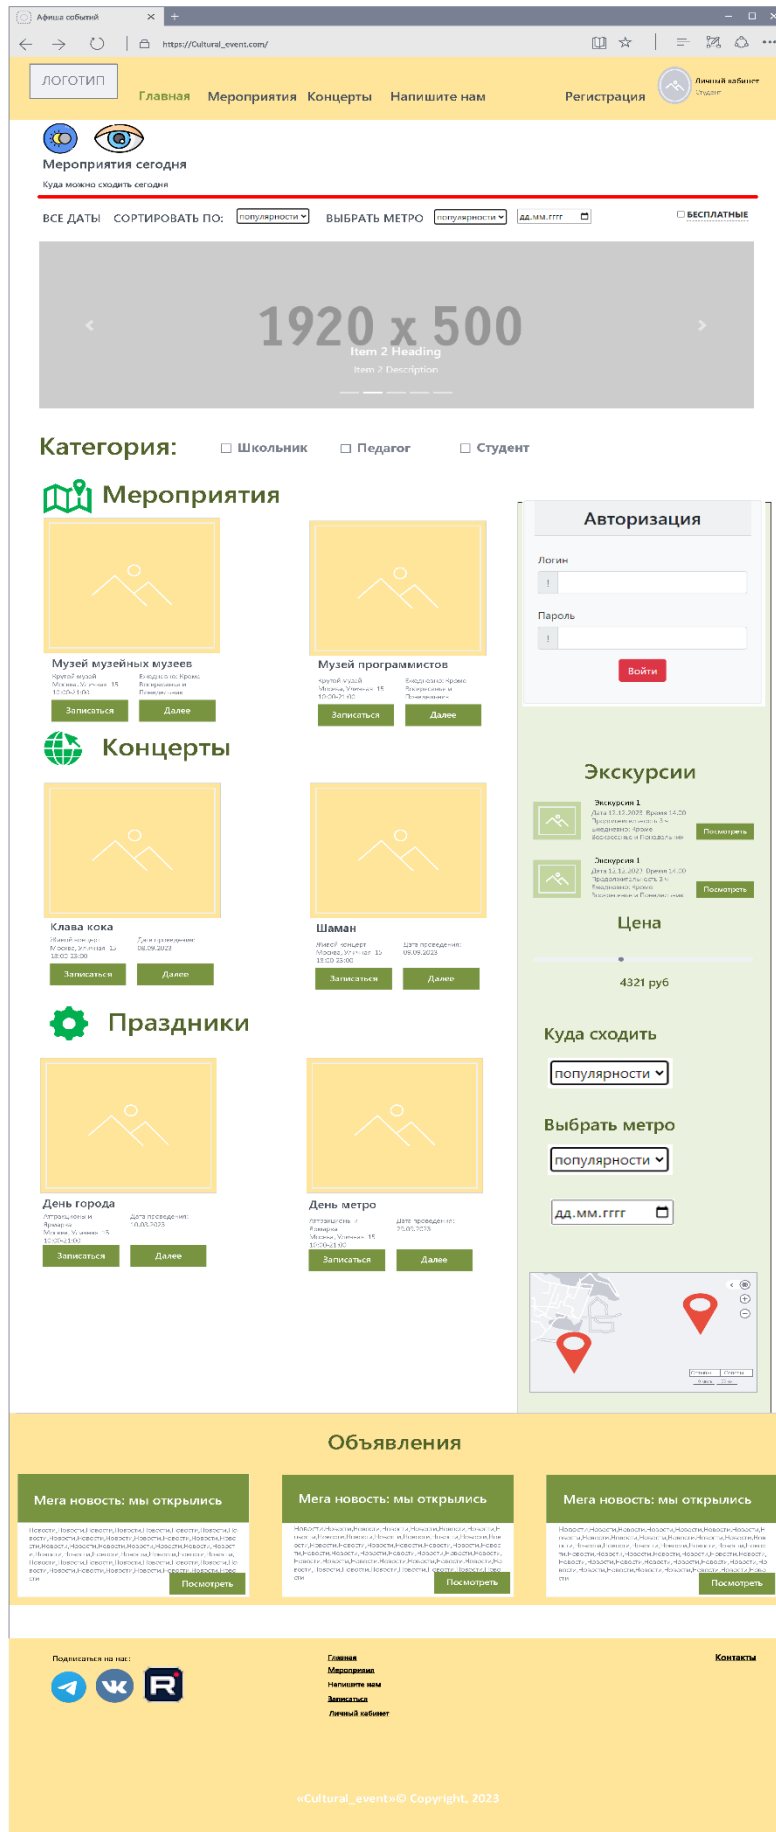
Афиша событий

https://Cultural_event.com/

ЛОГОТИП

Главная Мероприятия Концерты Напишите нам Регистрация

Личный кабинет
Студент

Мероприятия сегодня

Куда можно сходить сегодня

ВСЕ ДАТЫ СОРТИРОВАТЬ ПО: популярности ВЫБРАТЬ МЕТРО популярности дд.мм.гггг БЕСПЛАТНЫЕ

1920 x 500
Item 2 Heading
Item 2 Description

Категория: Школьник Педагог Студент

Мероприятия

Музей музейных музеев
Крутой музей
Москва, Уличная 15
10:00-21:00
Входная плата: Кроме
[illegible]
Записаться Далее

Музей программистов
Крутой музей
Москва, Уличная 15
10:00-21:00
Входная плата: Кроме
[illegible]
Записаться Далее

Авторизация

Логин

Пароль

Войти

Концерты

Клава кока
Живой концерт
Москва, Уличная 15
18:00-23:00
Дата проведения:
09.09.2023
Записаться Далее

Шаман
Живой концерт
Москва, Уличная 15
18:00-23:00
Дата проведения:
09.09.2023
Записаться Далее

Экскурсии

Экскурсия 1
Дата 12.12.2023 Время 14:00
Продолжительность 3 ч
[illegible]
Посмотреть

Экскурсия 1
Дата 12.12.2023 Время 14:00
Продолжительность 3 ч
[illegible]
Посмотреть

Цена

4321 руб

Праздники

День города
Аттракционы и
Ярмарки
Москва, Уличная 15
10:00-21:00
Дата проведения:
10.03.2023
Записаться Далее

День метро
Аттракционы и
Ярмарки
Москва, Уличная 15
10:00-21:00
Дата проведения:
25.03.2023
Записаться Далее

Куда сходить

популярности

Выбрать метро

популярности

дд.мм.гггг

Объявления

Мега новость: мы открылись
Новости,Новости,Новости,Новости,Новости,Новости,Новости,Новости,Новости,Новости,Новости,Новости
Посмотреть

Мега новость: мы открылись
Новости,Новости,Новости,Новости,Новости,Новости,Новости,Новости,Новости,Новости,Новости,Новости
Посмотреть

Мега новость: мы открылись
Новости,Новости,Новости,Новости,Новости,Новости,Новости,Новости,Новости,Новости,Новости,Новости
Посмотреть

Подписаться на нас:

Главная
Мероприятия
Напишите нам
Записаться
Личный кабинет

Контакты

«Cultural_event»© Copyright, 2023